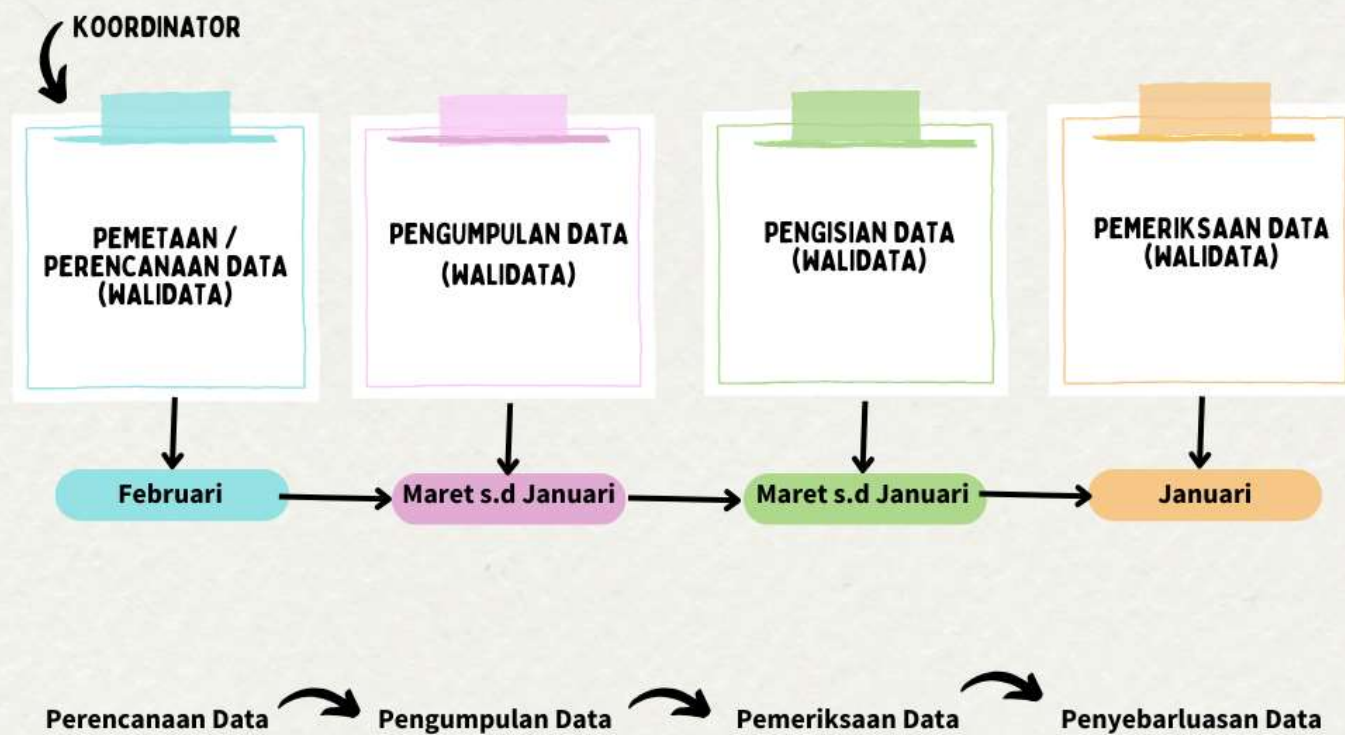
KOORDINATOR

PEMETAAN / PERENCANAAN DATA (WALIDATA)

PENGUMPULAN DATA (WALIDATA)

PENGISIAN DATA (WALIDATA)

PEMERIKSAAN DATA (WALIDATA)

Februari

Maret s.d Januari

Maret s.d Januari

Januari

Perencanaan Data

Pengumpulan Data

Pemeriksaan Data

Penyebarluasan Data